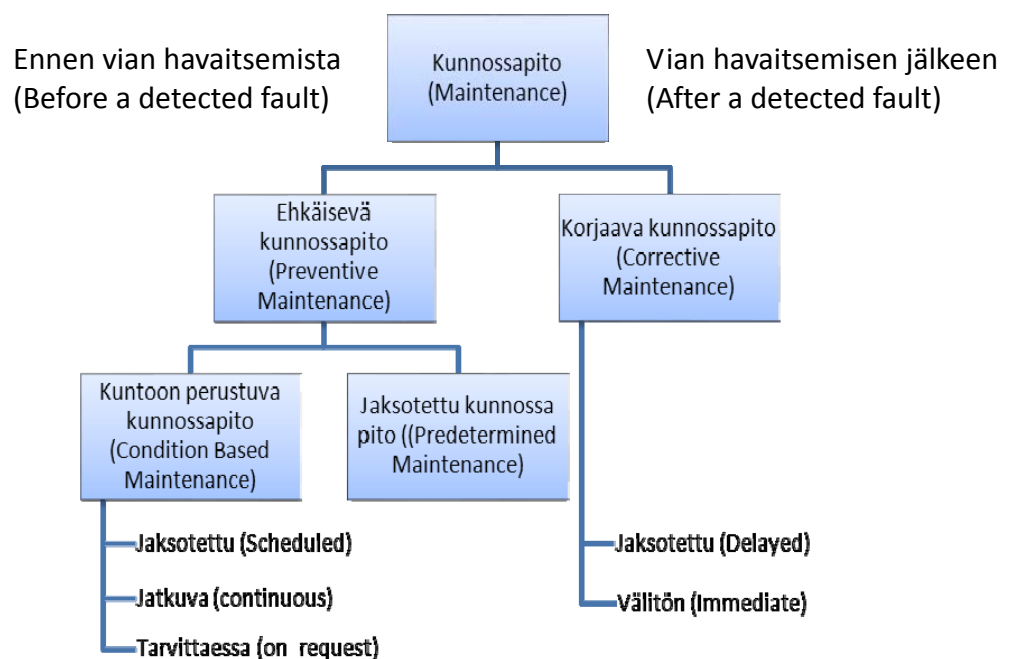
Ennen vian havaitsemista
(Before a detected fault)

Kunnossapito
(Maintenance)

Vian havaitsemisen jälkeen
(After a detected fault)

Ehkäisevä kunnossapito
(Preventive Maintenance)

Korjaava kunnossapito
(Corrective Maintenance)

Kuntoon perustuva kunnossapito
(Condition Based Maintenance)

Jaksotettu kunnossa pito ((Predetermined Maintenance)

Jaksotettu (Scheduled)

Jatkuva (continuous)

Tarvittaessa (on request)

Jaksotettu (Delayed)

Välitön (Immediate)